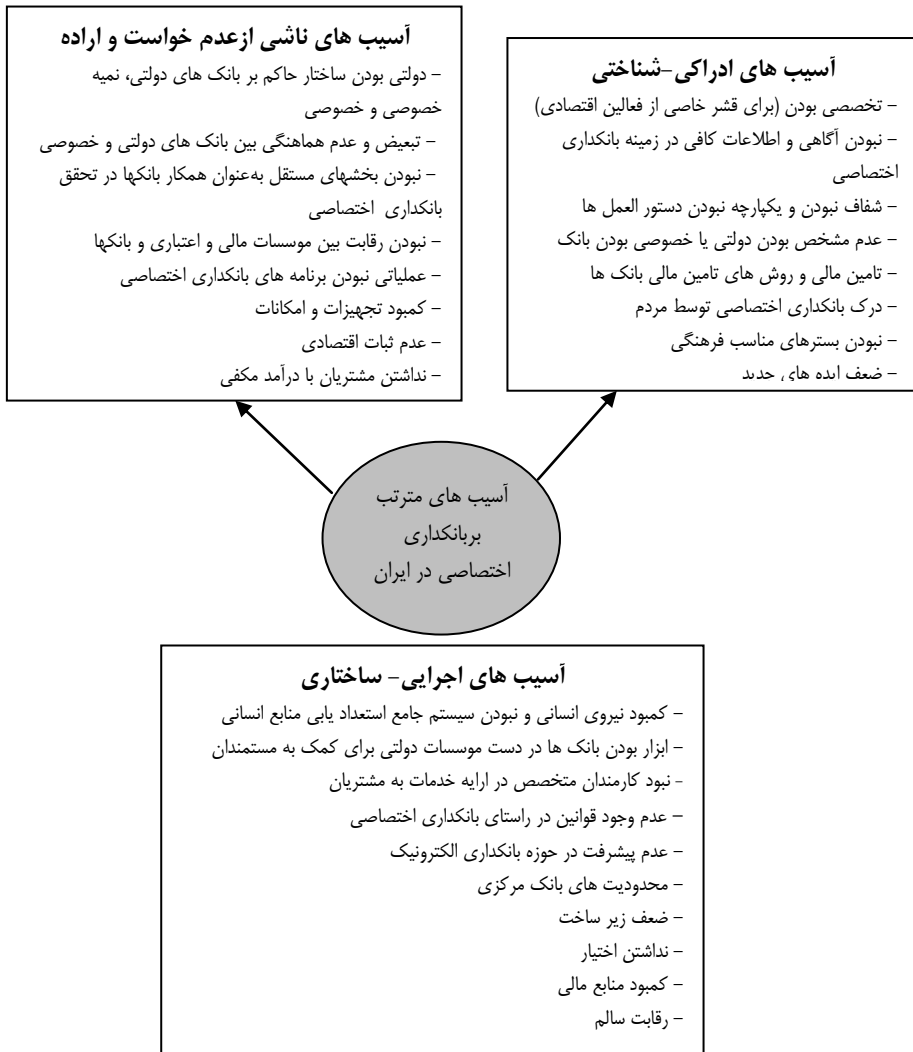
آسیب های ادراکی-شناختی
– تخصصی بودن (برای قشر خاصی از فعالین اقتصادی)
– نبودن آگاهی و اطلاعات کافی در زمینه بانکداری اختصاصی
– شفاف نبودن و یکپارچه نبودن دستور العمل ها
– عدم مشخص بودن دولتی یا خصوصی بودن بانک
– تامین مالی و روش های تامین مالی بانک ها
– درک بانکداری اختصاصی توسط مردم
– نبودن بسترهای مناسب فرهنگی
– ضعف ایده های جدید

آسیب های ناشی ازعدم خواست و اراده
– دولتی بودن ساختار حاکم بر بانک های دولتی، نیمه خصوصی و خصوصی
– تبعیض و عدم هماهنگی بین بانک های دولتی و خصوصی
– نبودن بخشهای مستقل به‌عنوان همکار بانکها در تحقق بانکداری اختصاصی
– نبودن رقابت بین موسسات مالی و اعتباری و بانکها
– عملیاتی نبودن برنامه های بانکداری اختصاصی
– کمبود تجهیزات و امکانات
– عدم ثبات اقتصادی
– نداشتن مشتریان با درآمد مکفی

آسیب های مترتب بربانکداری اختصاصی در ایران

آسیب های اجرایی- ساختاری
– کمبود نیروی انسانی و نبودن سیستم جامع استعداد یابی منابع انسانی
– ابزار بودن بانک ها در دست موسسات دولتی برای کمک به مستمندان
– نبود کارمندان متخصص در ارایه خدمات به مشتریان
– عدم وجود قوانین در راستای بانکداری اختصاصی
– عدم پیشرفت در حوزه بانکداری الکترونیک
– محدودیت های بانک مرکزی
– ضعف زیر ساخت
– نداشتن اختیار
– کمبود منابع مالی
– رقابت سالم